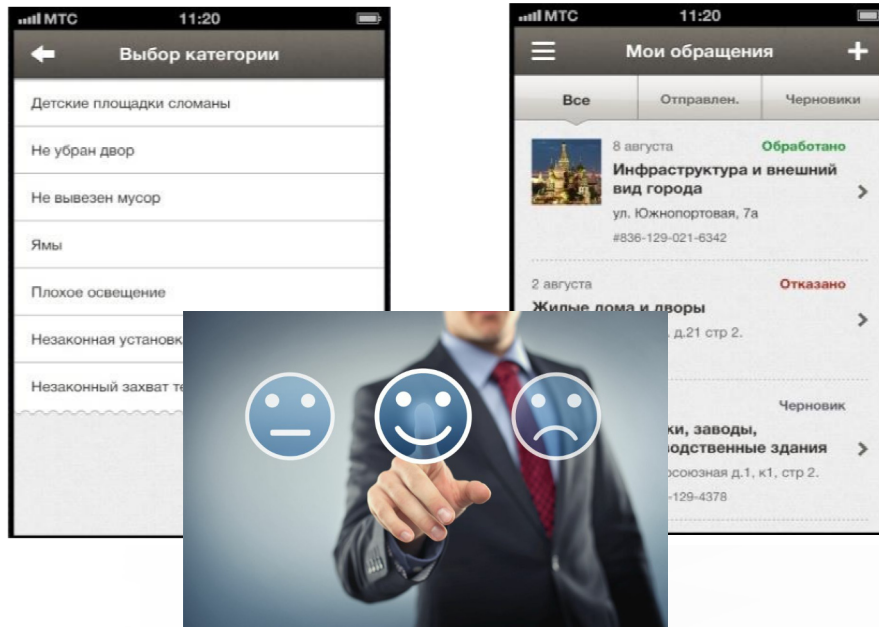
МТС 11:20

Выбор категории

Детские площадки сломаны

Не убран двор

Не вывезен мусор

Ямы

Плохое освещение

Незаконная установк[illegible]

Незаконный захват те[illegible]

МТС 11:20

Мои обращения

Все | Отправлен. | Черновики

8 августа Обработано
Инфраструктура и внешний вид города
ул. Южнопортовая, 7а
#836-129-021-6342

2 августа Отказано
Жилые дома и дворы
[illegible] д.21 стр 2.

Черновик
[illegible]ки, заводы, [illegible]одственные здания
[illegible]осоюзная д.1, к1, стр 2.
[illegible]-129-4378